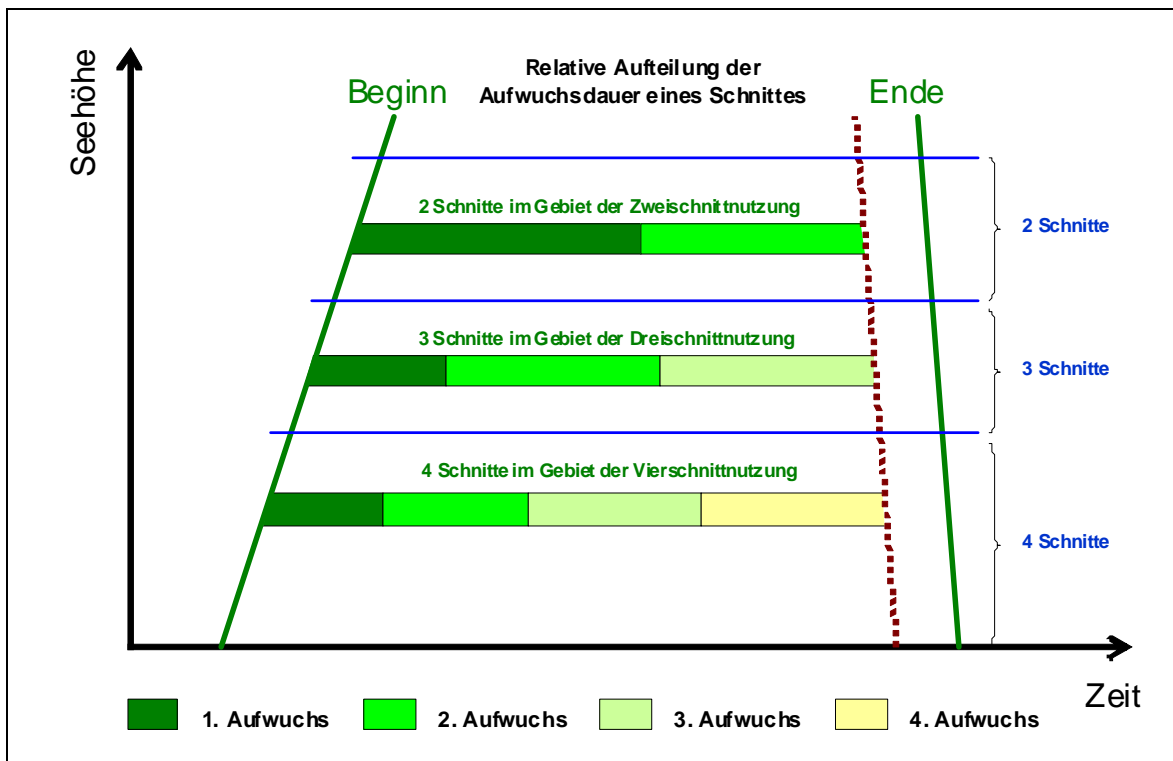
Seehöhe

Beginn

Relative Aufteilung der Aufwuchsdauer eines Schnittes

Ende

2 Schnitte im Gebiet der Zweischnittnutzung

2 Schnitte

3 Schnitte im Gebiet der Dreischnittnutzung

3 Schnitte

4 Schnitte im Gebiet der Vierschnittnutzung

4 Schnitte

Zeit

1. Aufwuchs
2. Aufwuchs
3. Aufwuchs
4. Aufwuchs